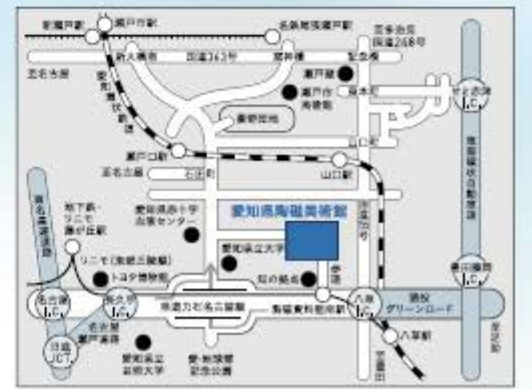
新瀬戸駅
瀬戸市駅
名鉄瀬戸線
国道363号
至多治見
国道248号
五名古屋
新大橋
瀬戸線
愛知環状鉄道
瀬戸蔵
瀬戸市役所
尾本
せと北IC
東海環状自動車道
瀬戸口駅
石田
山口駅
愛知県陶磁美術館
至長久手
愛知県赤十字血液センター
愛知県立大学
東名高速道路
地下鉄・リニモ藤が丘駅
リニモ(東部丘陵線)
トヨタ博物館
杁ヶ池公園
豊田IC
猿投
グリーンロード
名古屋IC
長久手IC
八草
八草駅
豊田
長久手古戦場駅
陶磁資料館南駅
名古屋瀬戸道路
名古屋
日進JCT
愛知県立芸術大学
愛・地球博記念公園
陶磁資料館
愛知県立大学